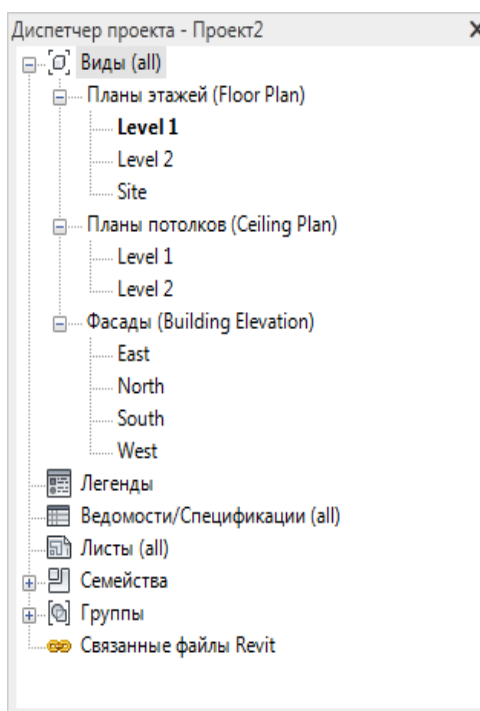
Диспетчер проекта - Проект2 ×

Виды (all)
Планы этажей (Floor Plan)
Level 1
Level 2
Site
Планы потолков (Ceiling Plan)
Level 1
Level 2
Фасады (Building Elevation)
East
North
South
West
Легенды
Ведомости/Спецификации (all)
Листы (all)
Семейства
Группы
Связанные файлы Revit